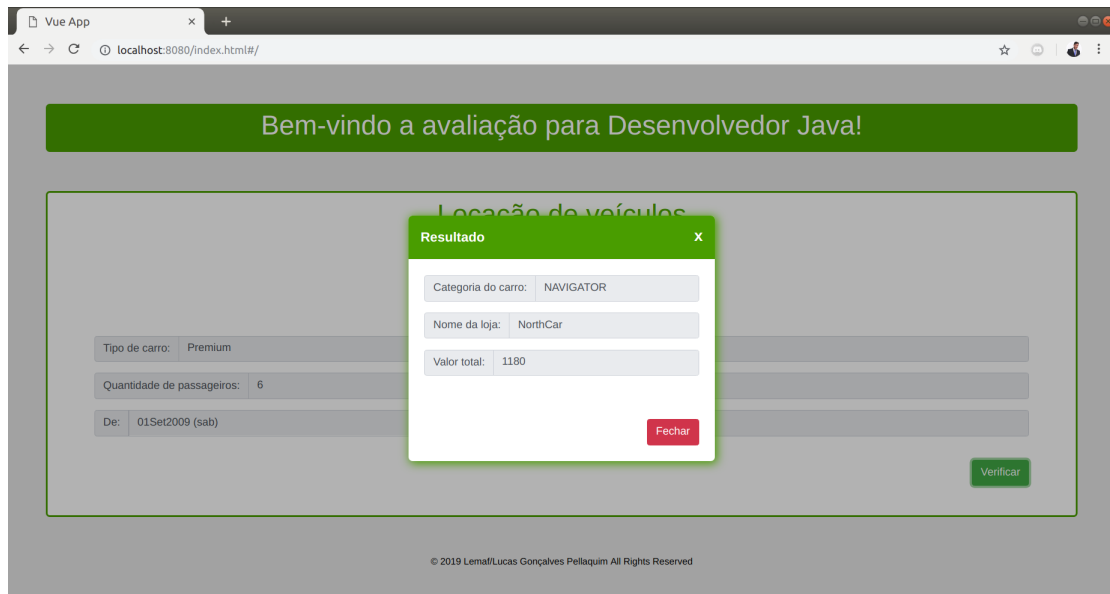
Vue App

localhost:8080/index.html#/

Bem-vindo a avaliação para Desenvolvedor Java!

Locação de veículos

Tipo de carro: Premium

Quantidade de passageiros: 6

De: 01Set2009 (sab)

Verificar

Resultado x

Categoria do carro: NAVIGATOR

Nome da loja: NorthCar

Valor total: 1180

Fechar

© 2019 Lemaf/Lucas Gonçalves Pellaquim All Rights Reserved